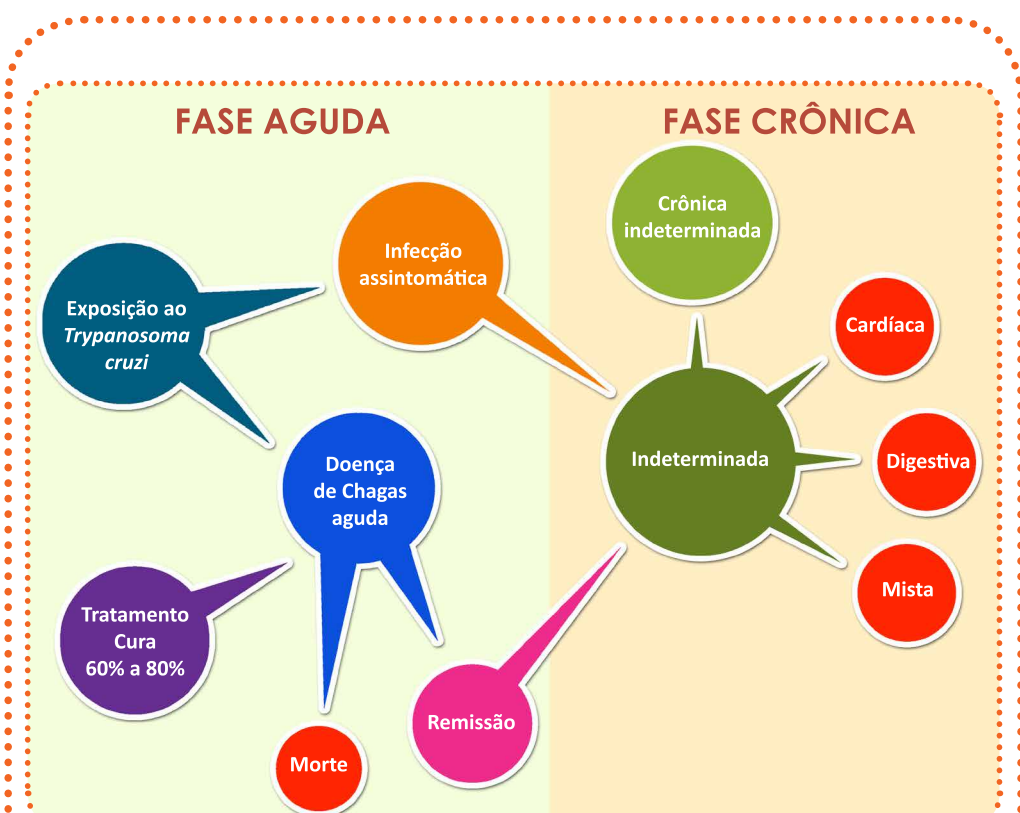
FASE AGUDA

FASE CRÔNICA

Exposição ao *Trypanosoma cruzi*

Infecção assintomática

Doença de Chagas aguda

Tratamento Cura 60% a 80%

Morte

Remissão

Crônica indeterminada

Indeterminada

Cardíaca

Digestiva

Mista